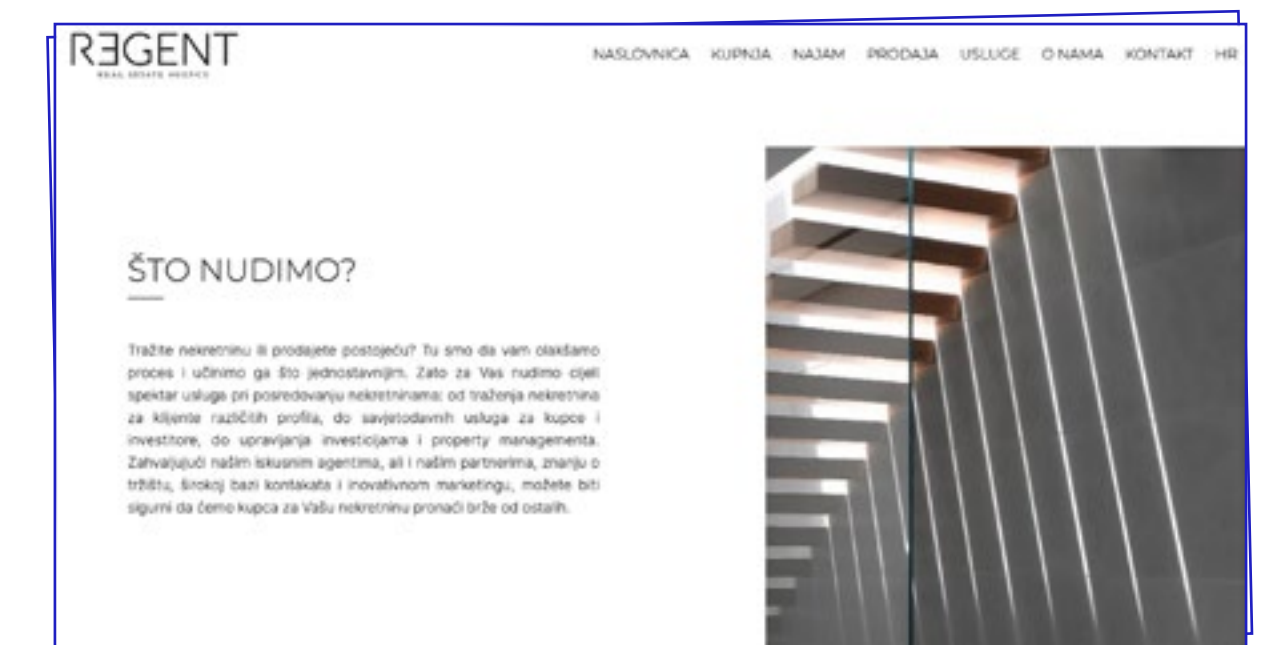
R∃GENT
REAL ESTATE AGENCY

NASLOVNICA KUPNJA NAJAM PRODAJA USLUGE O NAMA KONTAKT HR

ŠTO NUDIMO?

Tražite nekretninu ili prodajete postojeću? Tu smo da vam olakšamo proces i učinimo ga što jednostavnijim. Zato za Vas nudimo cijeli spektar usluga pri posredovanju nekretninama: od traženja nekretnina za klijente različitih profila, do savjetodavnih usluga za kupce i investitore, do upravljanja investicijama i property managementa. Zahvaljujući našim iskusnim agentima, ali i našim partnerima, znanju o tržištu, širokoj bazi kontakata i inovativnom marketingu, možete biti sigurni da ćemo kupca za Vašu nekretninu pronaći brže od ostalih.